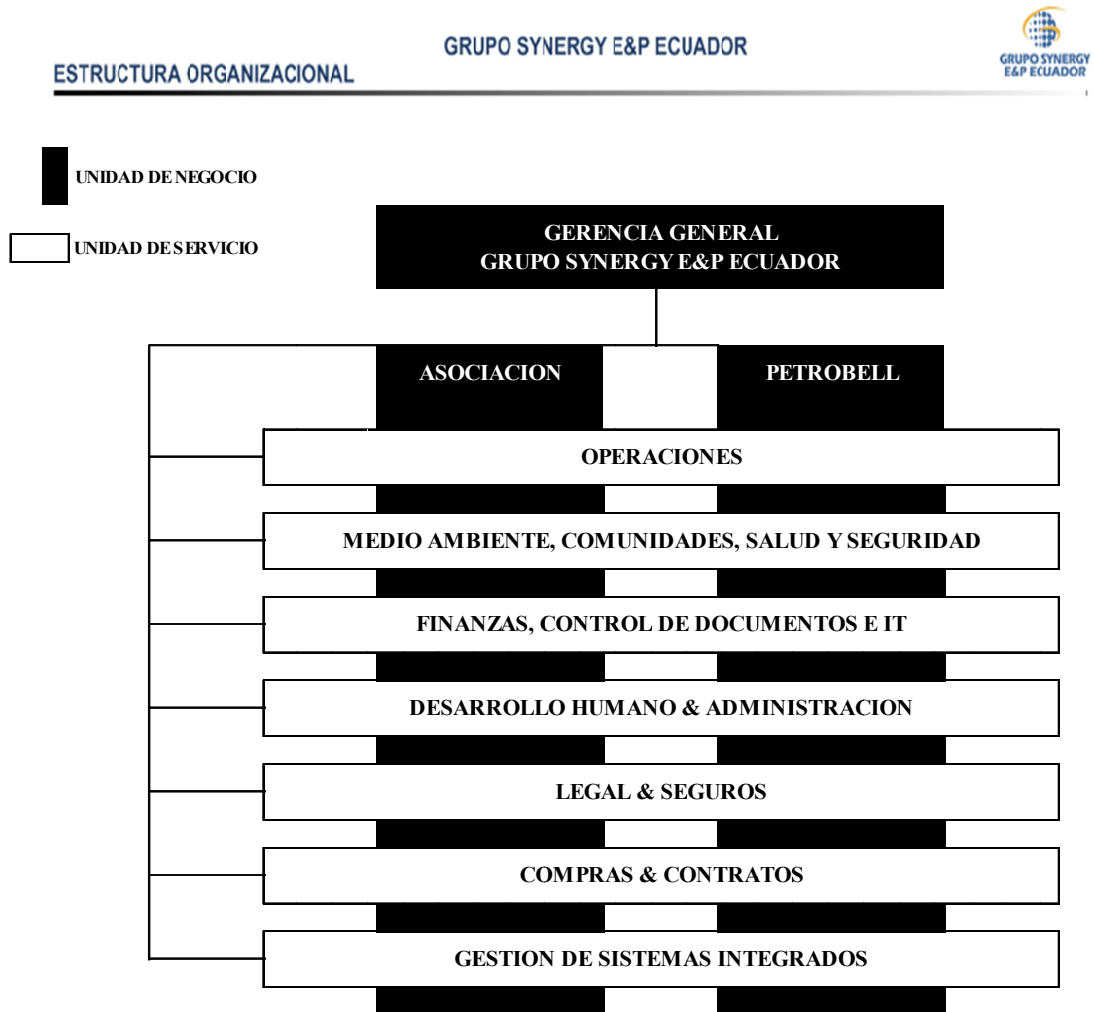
GRUPO SYNERGY E&P ECUADOR

ESTRUCTURA ORGANIZACIONAL

GRUPO SYNERGY E&P ECUADOR

UNIDAD DE NEGOCIO

UNIDAD DE SERVICIO

GERENCIA GENERAL
GRUPO SYNERGY E&P ECUADOR

ASOCIACION

PETROBELL

OPERACIONES

MEDIO AMBIENTE, COMUNIDADES, SALUD Y SEGURIDAD

FINANZAS, CONTROL DE DOCUMENTOS E IT

DESARROLLO HUMANO & ADMINISTRACION

LEGAL & SEGUROS

COMPRAS & CONTRATOS

GESTION DE SISTEMAS INTEGRADOS